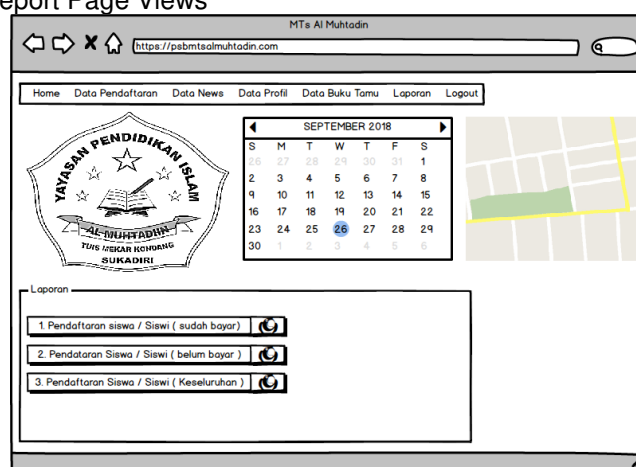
eport Page Views

MTs Al Muhtadin

https://psbmtsalmuhtadin.com

Home Data Pendaftaran Data News Data Profil Data Buku Tamu Laporan Logout

YAYASAN PENDIDIKAN ISLAM
AL-MUHTADIN
TUIS MEKAR KONDANG
SUKADIRI

SEPTEMBER 2018

| S | M | T | W | T | F | S |
|---|---|---|---|---|---|---|
| 26 | 27 | 28 | 29 | 30 | 31 | 1 |
| 2 | 3 | 4 | 5 | 6 | 7 | 8 |
| 9 | 10 | 11 | 12 | 13 | 14 | 15 |
| 16 | 17 | 18 | 19 | 20 | 21 | 22 |
| 23 | 24 | 25 | 26 | 27 | 28 | 29 |
| 30 | 1 | 2 | 3 | 4 | 5 | 6 |

Laporan

1. Pendaftaran siswa / Siswi ( sudah bayar)

2. Pendataran Siswa / Siswi ( belum bayar )

3. Pendaftaran Siswa / Siswi ( Keseluruhan )